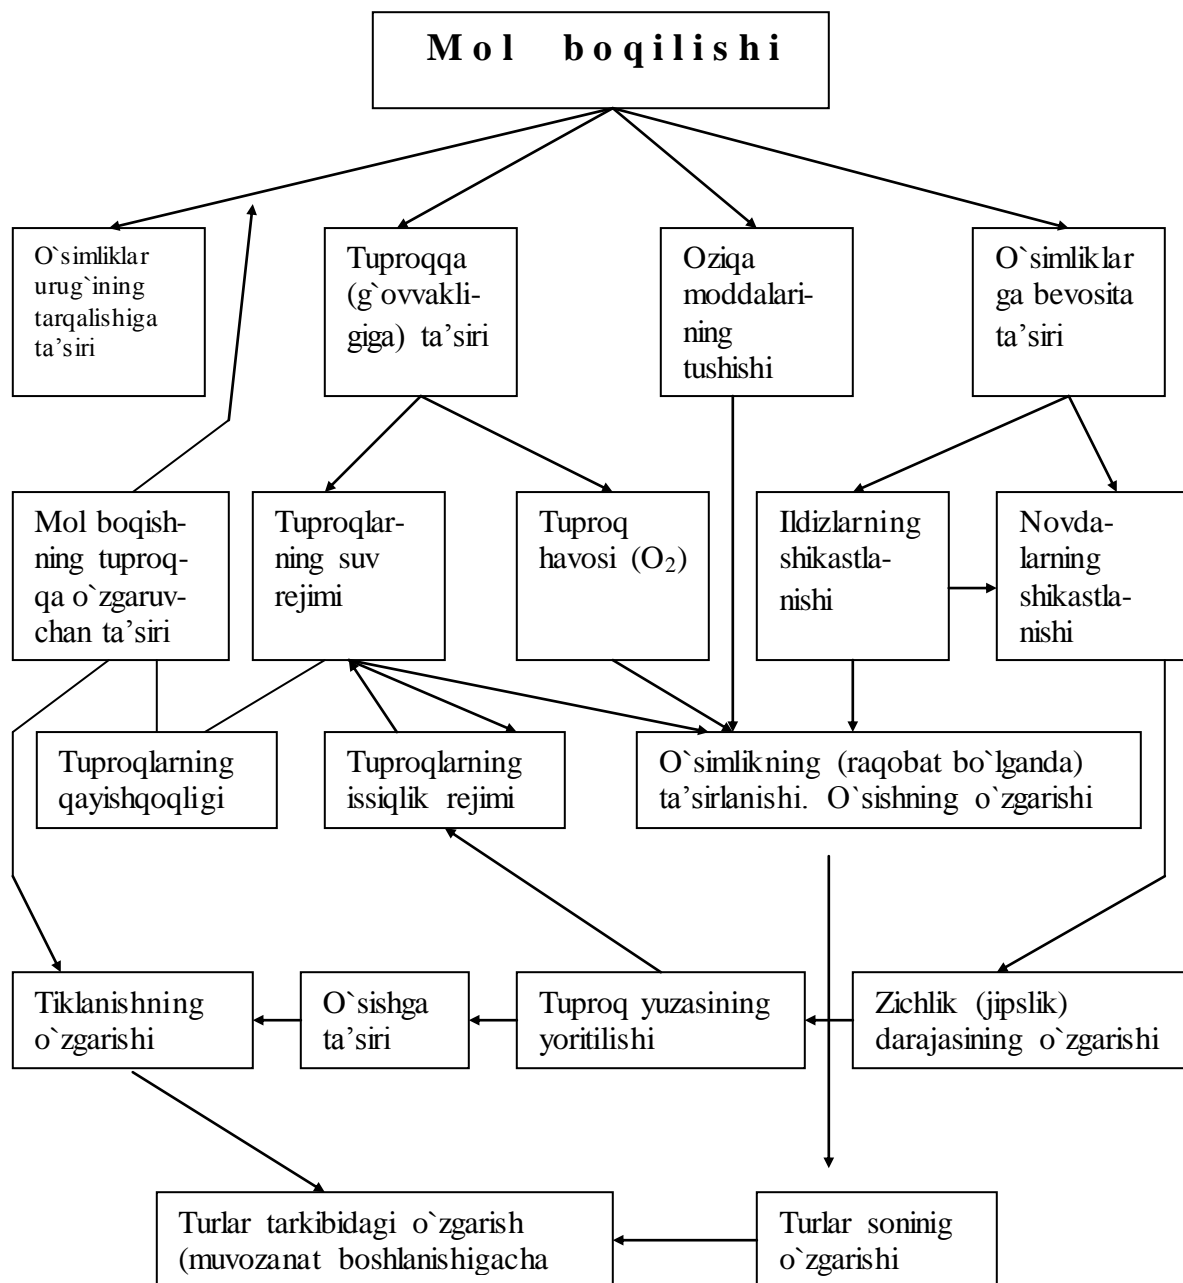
Mol boqilishi

O`simliklar urug`ining tarqalishiga ta’siri

Tuproqqa (g`ovvakligiga) ta’siri

Oziqa moddalarining tushishi

O`simliklarga bevosita ta’siri

Mol boqishning tuproqqa o`zgaruvchan ta’siri

Tuproqlarning suv rejimi

Tuproq havosi ($O_2$)

Ildizlarning shikastlanishi

Novdalarning shikastlanishi

Tuproqlarning qayishqoqligi

Tuproqlarning issiqlik rejimi

O`simlikning (raqobat bo`lganda) ta’sirlanishi. O`sishning o`zgarishi

Tiklanishning o`zgarishi

O`sishga ta’siri

Tuproq yuzasining yoritilishi

Zichlik (jipslik) darajasining o`zgarishi

Turlar tarkibidagi o`zgarish (muvozanat boshlanishigacha

Turlar soninig o`zgarishi